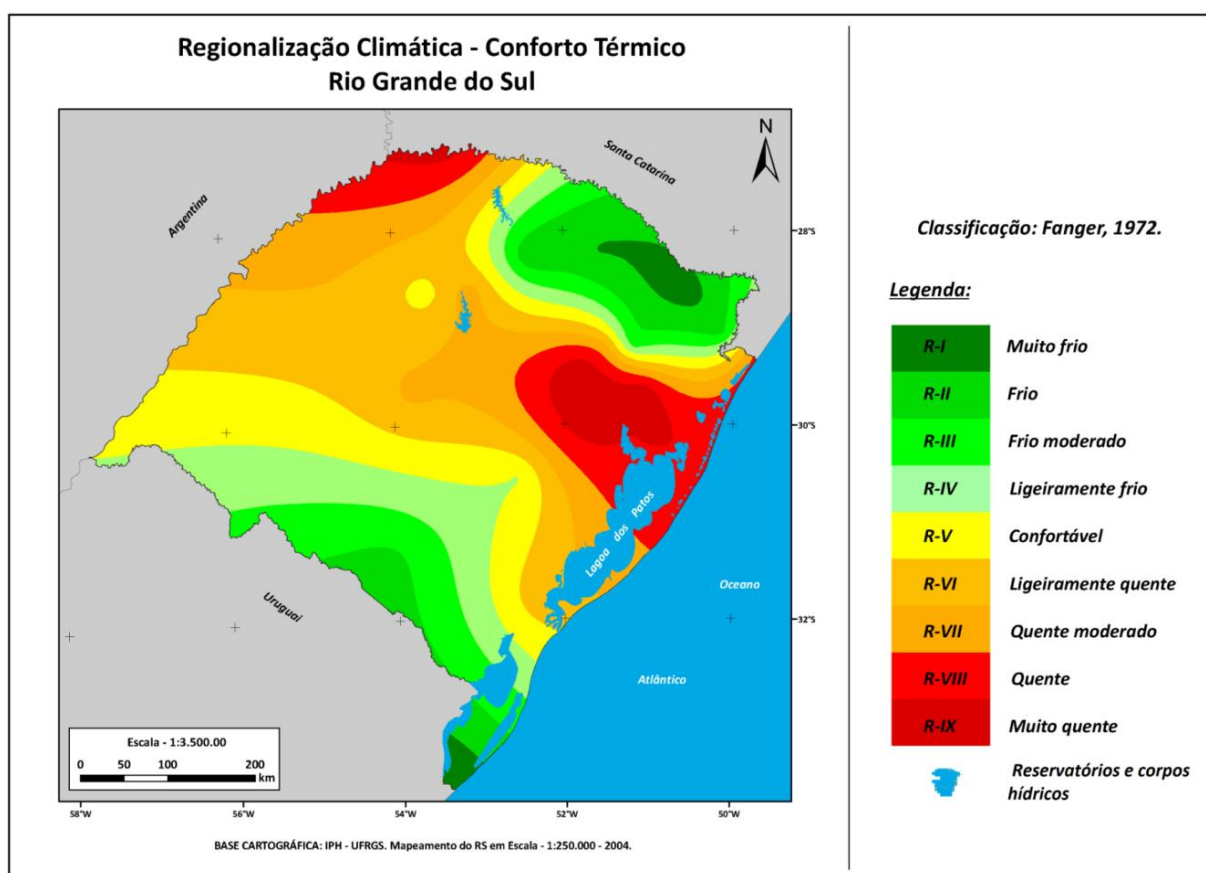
Regionalização Climática - Conforto Térmico
Rio Grande do Sul

N

Santa Catarina

Argentina

28°S

30°S

32°S

Lagoa dos Patos

Oceano

Atlântico

Uruguai

Escala - 1:3.500.00
0 50 100 200
km

58°W 56°W 54°W 52°W 50°W

BASE CARTOGRÁFICA: IPH - UFRGS. Mapeamento do RS em Escala - 1:250.000 - 2004.

Classificação: Fanger, 1972.

Legenda:

| | |
|---|---|
| R-I | Muito frio |
| R-II | Frio |
| R-III | Frio moderado |
| R-IV | Ligeiramente frio |
| R-V | Confortável |
| R-VI | Ligeiramente quente |
| R-VII | Quente moderado |
| R-VIII | Quente |
| R-IX | Muito quente |

Reservatórios e corpos hídricos